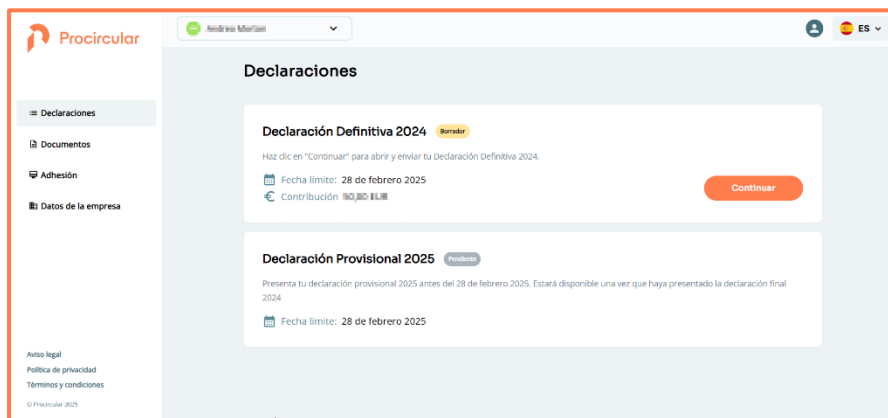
Procircular

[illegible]

ES

Declaraciones

Declaraciones

Documentos

Adhesión

Datos de la empresa

Declaración Definitiva 2024 Borrador

Haz clic en "Continuar" para abrir y enviar tu Declaración Definitiva 2024.

Fecha límite: 28 de febrero 2025

Contribución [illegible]

Continuar

Declaración Provisional 2025 Pendiente

Presenta tu declaración provisional 2025 antes del 28 de febrero 2025. Estará disponible una vez que haya presentado la declaración final 2024

Fecha límite: 28 de febrero 2025

Aviso legal

Política de privacidad

Términos y condiciones

© Procircular 2025